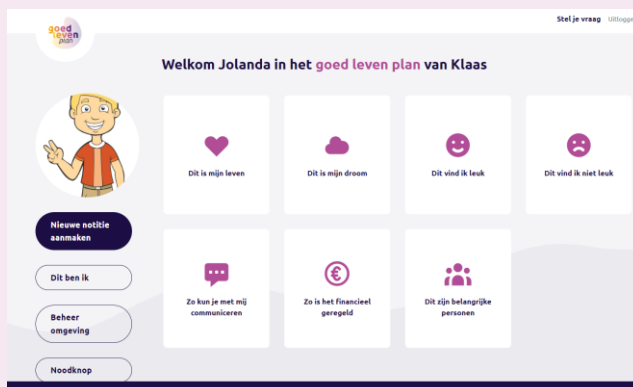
goed leven plan

Stel je vraag Uitlogg

Welkom Jolanda in het goed leven plan van Klaas

Nieuwe notitie aanmaken

Dit ben ik

Beheer omgeving

Noodknop

Dit is mijn leven

Dit is mijn droom

Dit vind ik leuk

Dit vind ik niet leuk

Zo kun je met mij communiceren

Zo is het financieel geregeld

Dit zijn belangrijke personen